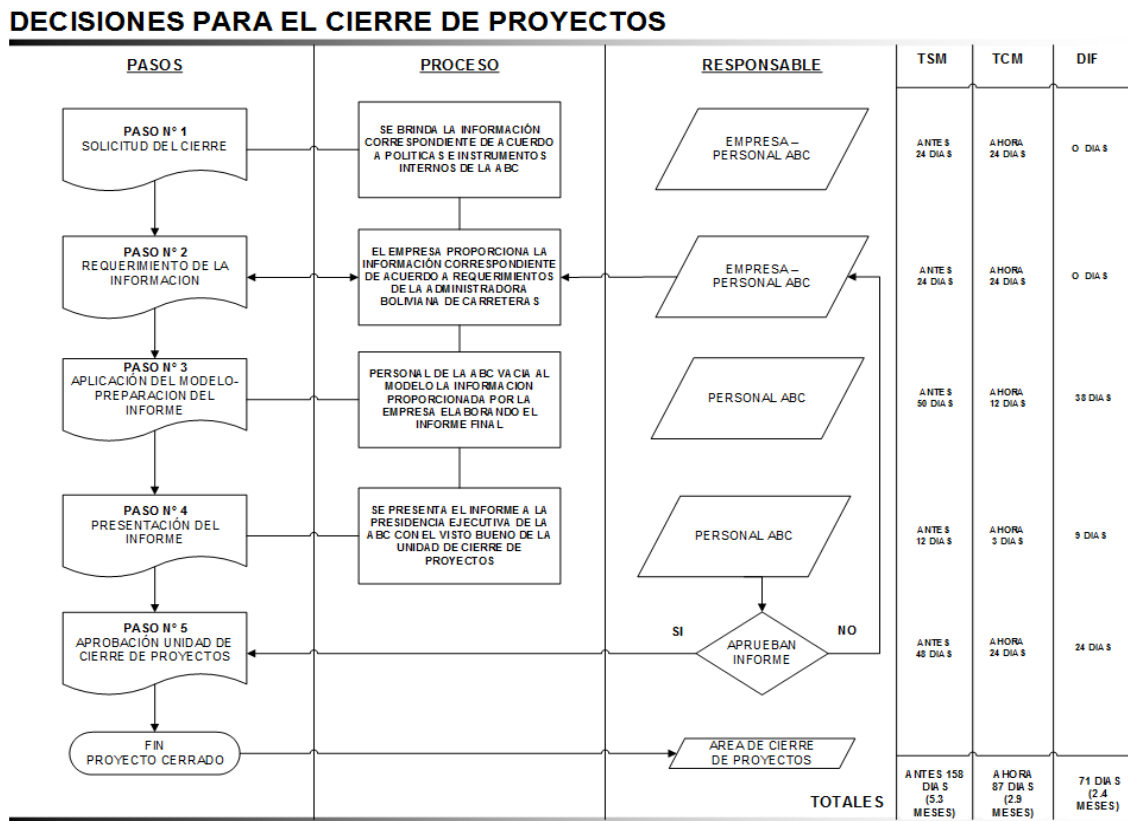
DECISIONES PARA EL CIERRE DE PROYECTOS

PASOS

PROCESO

RESPONSABLE

TSM

TCM

DIF

PASO N° 1
SOLICITUD DEL CIERRE

SE BRINDA LA INFORMACIÓN CORRESPONDIENTE DE ACUERDO A POLITICAS E INSTRUMENTOS INTERNOS DE LA ABC

EMPRESA – PERSONAL ABC

ANTES 24 DIAS

AHORA 24 DIAS

O DIAS

PASO N° 2
REQUERIMIENTO DE LA INFORMACION

EL EMPRESA PROPORCIONA LA INFORMACIÓN CORRESPONDIENTE DE ACUERDO A REQUERIMIENTOS DE LA ADMINISTRADORA BOLIVIANA DE CARRETERAS

EMPRESA – PERSONAL ABC

ANTES 24 DIAS

AHORA 24 DIAS

O DIAS

PASO N° 3
APLICACIÓN DEL MODELO- PREPARACION DEL INFORME

PERSONAL DE LA ABC VACIA AL MODELO LA INFORMACION PROPORCIONADA POR LA EMPRESA ELABORANDO EL INFORME FINAL

PERSONAL ABC

ANTES 50 DIAS

AHORA 12 DIAS

38 DIAS

PASO N° 4
PRESENTACIÓN DEL INFORME

SE PRESENTA EL INFORME A LA PRESIDENCIA EJECUTIVA DE LA ABC CON EL VISTO BUENO DE LA UNIDAD DE CIERRE DE PROYECTOS

PERSONAL ABC

ANTES 12 DIAS

AHORA 3 DIAS

9 DIAS

PASO N° 5
APROBACIÓN UNIDAD DE CIERRE DE PROYECTOS

SI

APRUEBAN INFORME

NO

ANTES 48 DIAS

AHORA 24 DIAS

24 DIAS

FIN
PROYECTO CERRADO

AREA DE CIERRE DE PROYECTOS

TOTALES

ANTES 158 DIAS (5.3 MESES)

AHORA 87 DIAS (2.9 MESES)

71 DIAS (2.4 MESES)